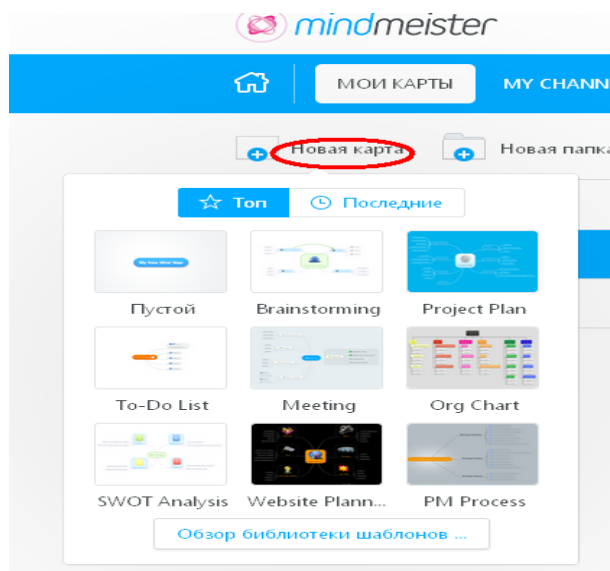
mindmeister

МОИ КАРТЫ MY CHANN

Новая карта Новая папка

Топ Последние

My New Mind Map

Пустой Brainstorming Project Plan

To-Do List Meeting Org Chart

SWOT Analysis Website Plann... PM Process

Обзор библиотеки шаблонов ...